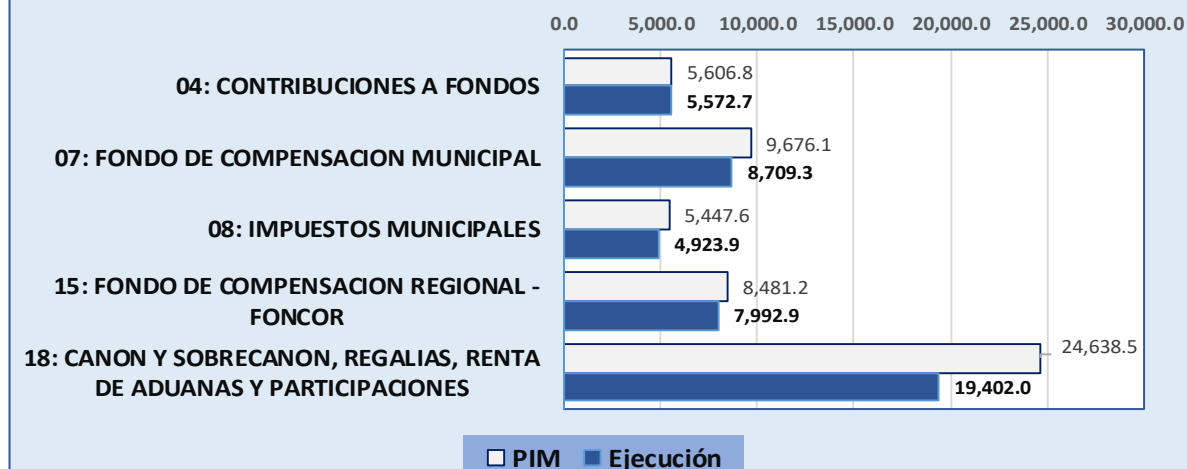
0.0 5,000.0 10,000.0 15,000.0 20,000.0 25,000.0 30,000.0

04: CONTRIBUCIONES A FONDOS
5,606.8
5,572.7

07: FONDO DE COMPENSACION MUNICIPAL
9,676.1
8,709.3

08: IMPUESTOS MUNICIPALES
5,447.6
4,923.9

15: FONDO DE COMPENSACION REGIONAL - FONCOR
8,481.2
7,992.9

18: CANON Y SOBRECANON, REGALIAS, RENTA DE ADUANAS Y PARTICIPACIONES
24,638.5
19,402.0

PIM Ejecución